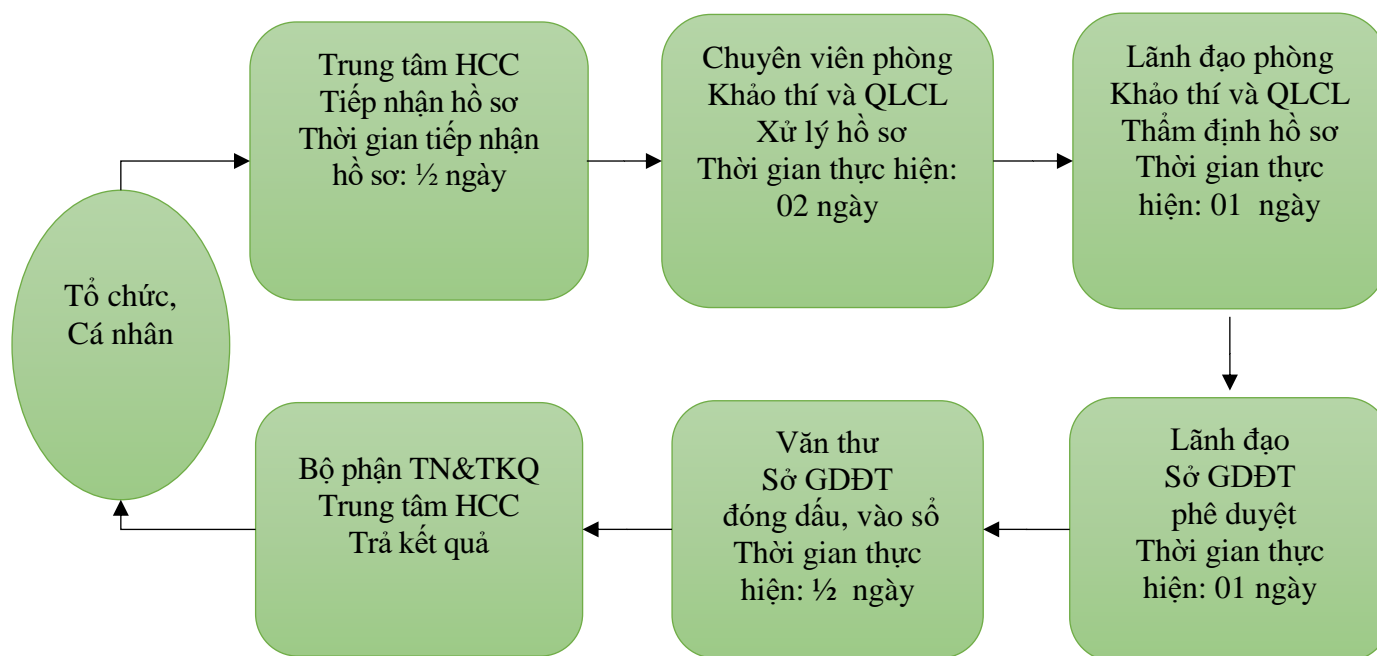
Tổ chức,
Cá nhân

Trung tâm HCC
Tiếp nhận hồ sơ
Thời gian tiếp nhận hồ sơ: ½ ngày

Chuyên viên phòng
Khảo thí và QLCL
Xử lý hồ sơ
Thời gian thực hiện: 02 ngày

Lãnh đạo phòng
Khảo thí và QLCL
Thẩm định hồ sơ
Thời gian thực hiện: 01 ngày

Lãnh đạo
Sở GDĐT
phê duyệt
Thời gian thực hiện: 01 ngày

Văn thư
Sở GDĐT
đóng dấu, vào sổ
Thời gian thực hiện: ½ ngày

Bộ phận TN&TKQ
Trung tâm HCC
Trả kết quả